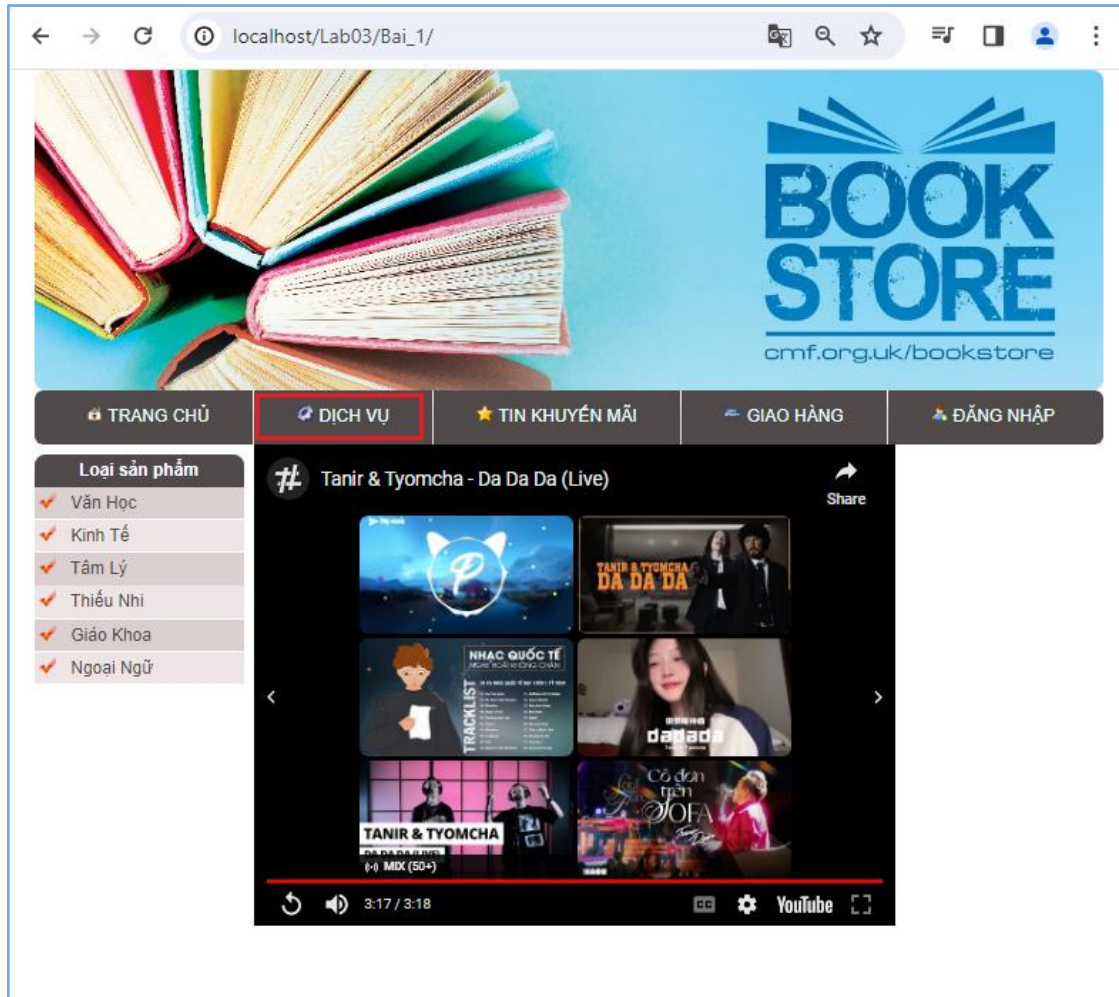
localhost/Lab03/Bai_1/

BOOK STORE
cmf.org.uk/bookstore

TRANG CHỦ
DỊCH VỤ
TIN KHUYẾN MÃI
GIAO HÀNG
ĐĂNG NHẬP

Loại sản phẩm
Văn Học
Kinh Tế
Tâm Lý
Thiếu Nhi
Giáo Khoa
Ngoại Ngữ

Tanir & Tyomcha - Da Da Da (Live)
Share

TANIR & TYOMCHA DA DA DA
NHẠC QUỐC TẾ
TRACKLIST
dadada
TANIR & TYOMCHA
MIX (50+)
Cô đơn trên SOFA

3:17 / 3:18
YouTube